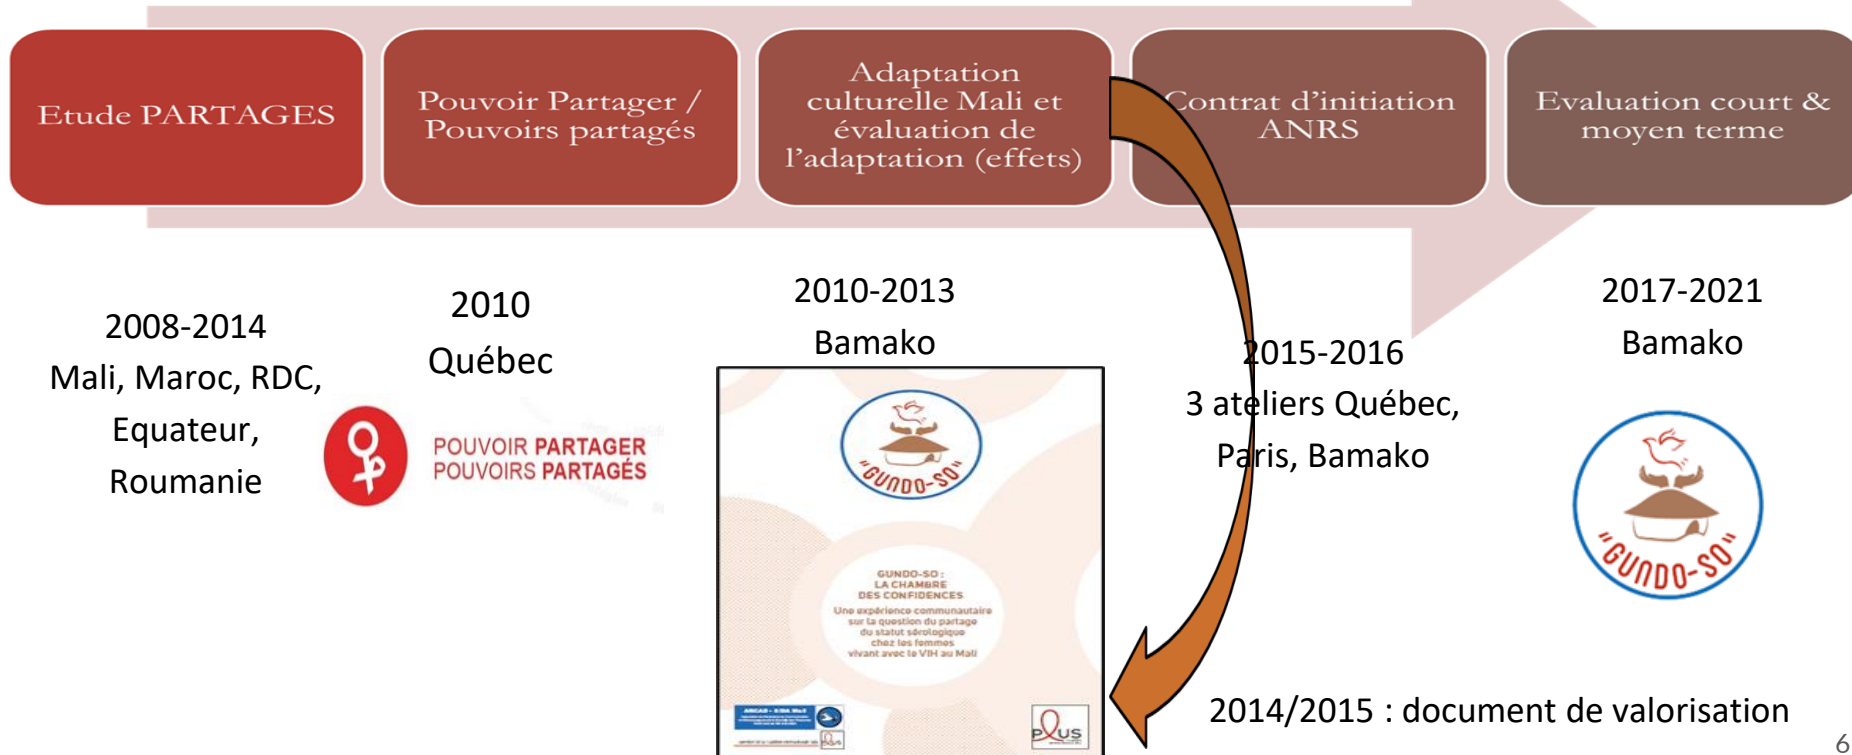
Etude PARTAGES

Pouvoir Partager / Pouvoirs partagés

Adaptation culturelle Mali et évaluation de l'adaptation (effets)

Contrat d'initiation ANRS

Evaluation court & moyen terme

2008-2014
Mali, Maroc, RDC, Equateur, Roumanie

2010
Québec

POUVOIR PARTAGER
POUVOIRS PARTAGÉS

2010-2013
Bamako

"GUNDO-SO"

GUNDO-SO : LA CHAMBRE DES CONFIDENCES
Une expérience communautaire sur la question du partage du statut sérologique chez les femmes vivant avec le VIH au Mali

ARCAD - SIDA Mali

PLUS

2015-2016
3 ateliers Québec, Paris, Bamako

2017-2021
Bamako

"GUNDO-SO"

2014/2015 : document de valorisation

6